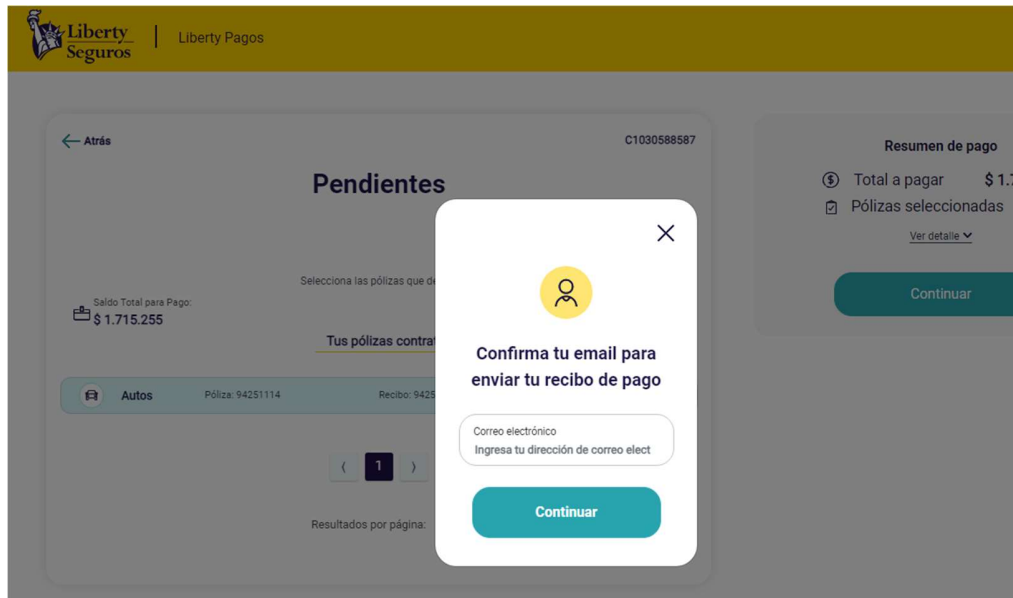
Liberty Seguros | Liberty Pagos

Atrás

C1030588587

Pendientes

Selecciona las pólizas que de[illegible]

Saldo Total para Pago:
$ 1.715.255

Tus pólizas contrat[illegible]

Autos Póliza: 94251114 Recibo: 9425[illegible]

⟨ 1 ⟩

Resultados por página:

Resumen de pago

Total a pagar $ 1.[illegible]

Pólizas seleccionadas

Ver detalle

Continuar

Confirma tu email para enviar tu recibo de pago

Correo electrónico
Ingresa tu dirección de correo elect

Continuar